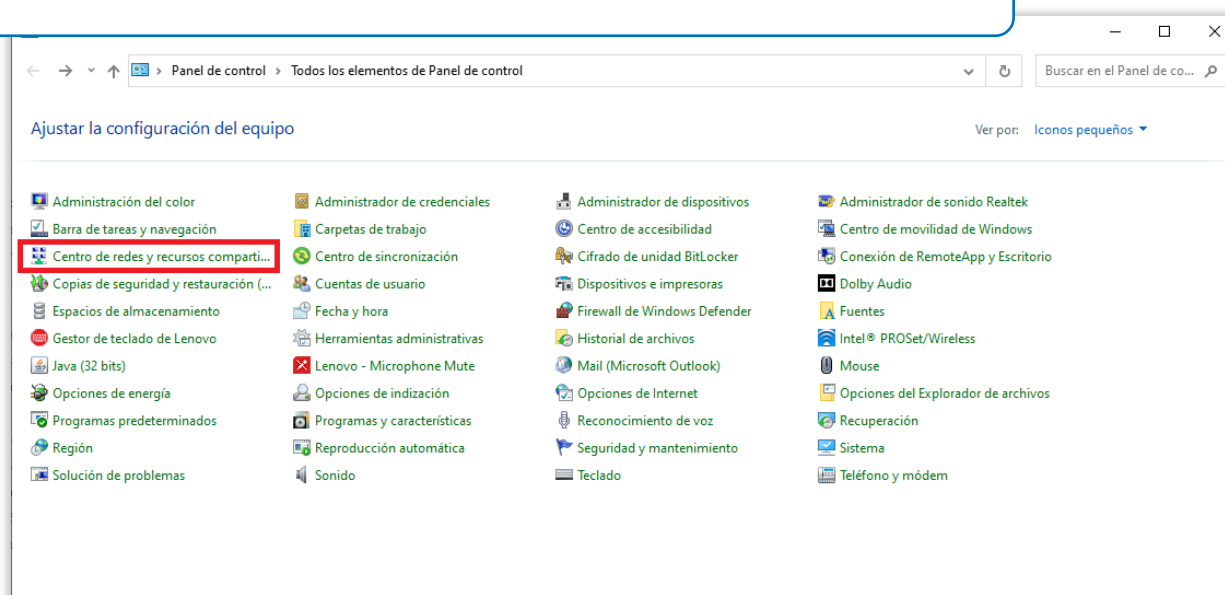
Panel de control › Todos los elementos de Panel de control

Buscar en el Panel de co...

Ajustar la configuración del equipo

Ver por: Iconos pequeños

Administración del color
Barra de tareas y navegación
Centro de redes y recursos comparti...
Copias de seguridad y restauración (...
Espacios de almacenamiento
Gestor de teclado de Lenovo
Java (32 bits)
Opciones de energía
Programas predeterminados
Región
Solución de problemas

Administrador de credenciales
Carpetas de trabajo
Centro de sincronización
Cuentas de usuario
Fecha y hora
Herramientas administrativas
Lenovo - Microphone Mute
Opciones de indización
Programas y características
Reproducción automática
Sonido

Administrador de dispositivos
Centro de accesibilidad
Cifrado de unidad BitLocker
Dispositivos e impresoras
Firewall de Windows Defender
Historial de archivos
Mail (Microsoft Outlook)
Opciones de Internet
Reconocimiento de voz
Seguridad y mantenimiento
Teclado

Administrador de sonido Realtek
Centro de movilidad de Windows
Conexión de RemoteApp y Escritorio
Dolby Audio
Fuentes
Intel® PROSet/Wireless
Mouse
Opciones del Explorador de archivos
Recuperación
Sistema
Teléfono y módem